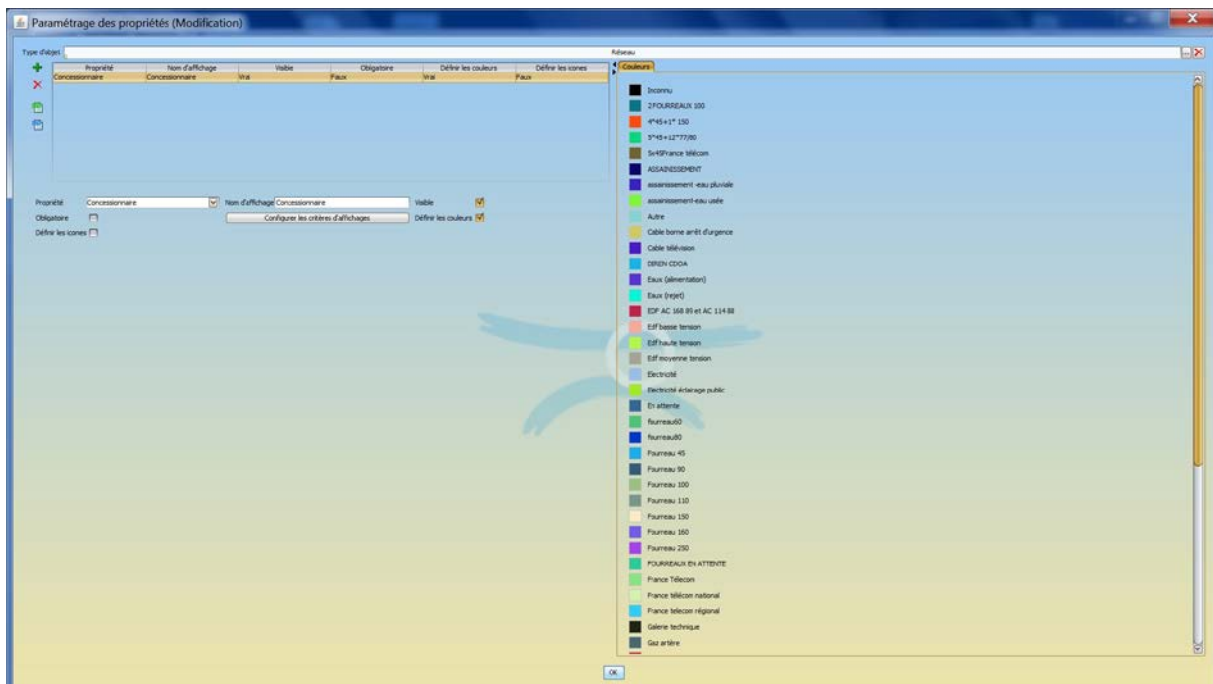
Paramétrage des propriétés (Modification)

Type d'objet Réseau

| Propriété | Nom d'affichage | Visible | Obligatoire | Définir les couleurs | Définir les icones |
|---|---|---|---|---|---|
| Concessionnaire | Concessionnaire | Vrai | Faux | Vrai | Faux |

Propriété Concessionnaire Nom d'affichage Concessionnaire Visible
Obligatoire
Configurer les critères d'affichages Définir les couleurs
Définir les icones

Couleurs

Inconnu
2 FOURREAUX 100
4*45+1* 150
5*45+12*77/80
5x45France télécom
ASSAINISSEMENT
assainissement -eau pluviale
assainissement-eau usée
Autre
Cable borne arrêt d'urgence
Cable télévision
DIREN CDOA
Eaux (alimentation)
Eaux (rejet)
EDF AC 168 89 et AC 114 88
Edf basse tension
Edf haute tension
Edf moyenne tension
Electricité
Electricité éclairage public
En attente
fourreau60
fourreau80
Fourreau 45
Fourreau 90
Fourreau 100
Fourreau 110
Fourreau 150
Fourreau 160
Fourreau 250
FOURREAUX EN ATTENTE
France Télecom
France télécom national
France telecom régional
Galerie technique
Gaz artère

OK